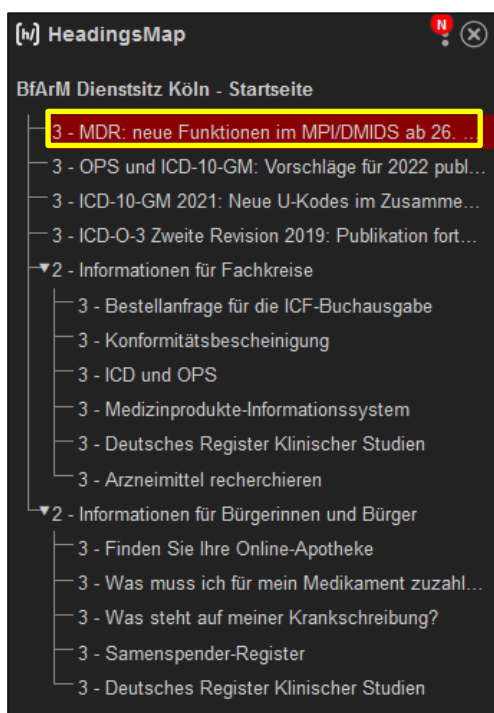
[н] HeadingsMap N

BfArM Dienstsitz Köln - Startseite

3 - MDR: neue Funktionen im MPI/DMIDS ab 26. ...

3 - OPS und ICD-10-GM: Vorschläge für 2022 publ...

3 - ICD-10-GM 2021: Neue U-Kodes im Zusamme...

3 - ICD-O-3 Zweite Revision 2019: Publikation fort...

2 - Informationen für Fachkreise

3 - Bestellanfrage für die ICF-Buchausgabe

3 - Konformitätsbescheinigung

3 - ICD und OPS

3 - Medizinprodukte-Informationssystem

3 - Deutsches Register Klinischer Studien

3 - Arzneimittel recherchieren

2 - Informationen für Bürgerinnen und Bürger

3 - Finden Sie Ihre Online-Apotheke

3 - Was muss ich für mein Medikament zuzahl...

3 - Was steht auf meiner Krankschreibung?

3 - Samenspender-Register

3 - Deutsches Register Klinischer Studien